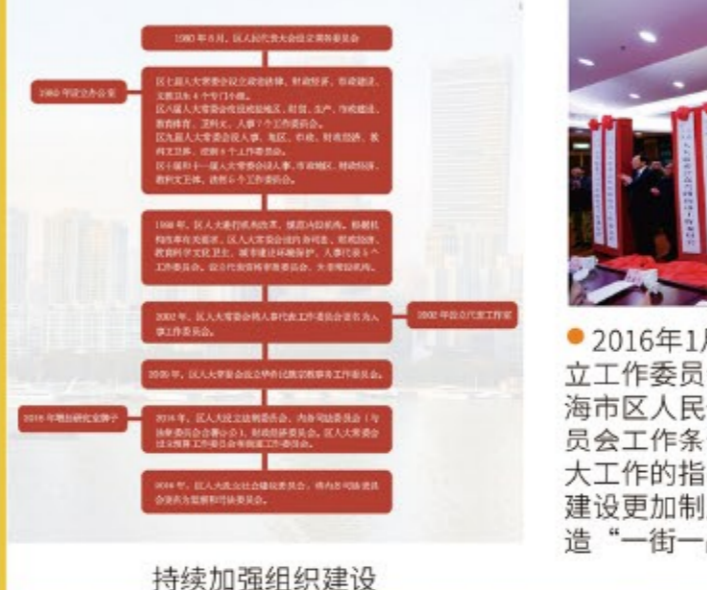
1980 年 8 月，区人民代表大会设立常务委员会

1980 年设立办公室

区七届人大常委会设立政法法律、财政经济、市政建设、文教卫生 4 个专门小组。
区八届人大常委会设政法地区、财贸、生产、市政建设、教育科技、卫生、人事 7 个工作委员会。
区九届人大常委会设人事、地区、市政、财政经济、教科文卫体、法制 6 个工作委员会。
区十届和十一届人大常委会设人事、市政地区、财政经济、教科文卫体、法制 6 个工作委员会。

1998 年，区人大进行机构改革，撤销内设机构，根据机构改革有关规定，区人大常委会设内务司法、财政经济、教育科学文化卫生、城市建设环境保护、人事代表 5 个工作委员会，设立代表资格审查委员会、大会常设机构。

2002 年，区人大常委会将人事代表工作委员会更名为人事工作委员会。

2002 年设立代表工作室

2009 年，区人大常委会设立华侨民族宗教事务工作委员会。

2016 年增加研究室牌子

2016 年，区人大设立法制委员会、内务司法委员会（与法律委员会合署办公）、财政经济委员会，区人大常委会还设预算工作委员会和监察工作委员会。

2016 年，区人大设立社会建设委员会，将内务司法委员会更名为监察和司法委员会。

持续加强组织建设

2016年1
立工作委员
海市区人民
员会工作条
大工作的指
建设更加制
造“一街一